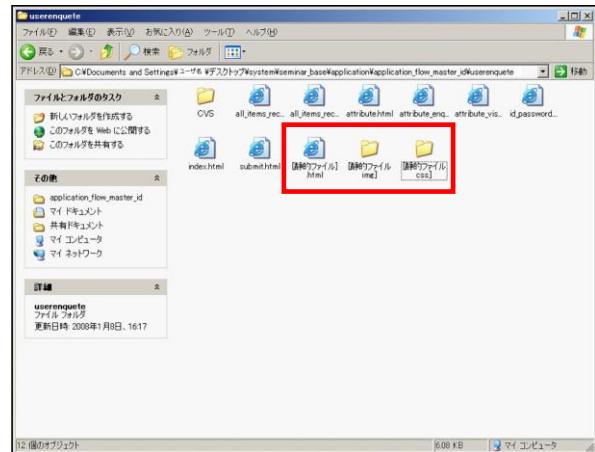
userenquete

ファイル(F) 編集(E) 表示(V) お気に入り(A) ツール(T) ヘルプ(H)

戻る 検索 フォルダ

アドレス(D) C:¥Documents and Settings¥ユーザ名¥デスクトップ¥system¥seminar_base¥application¥application_flow_master_id¥userenquete 移動

ファイルとフォルダのタスク

新しいフォルダを作成する

このフォルダを Web に公開する

このフォルダを共有する

その他

application_flow_master_id

マイ ドキュメント

共有ドキュメント

マイ コンピュータ

マイ ネットワーク

詳細

userenquete
ファイル フォルダ
更新日時: 2008年1月8日、16:17

CVS

all_items_rec...

all_items_rec...

attribute.html

attribute_enq...

attribute_vis...

id_password...

index.html

submit.html

[説明ファイル] html

[説明ファイル] img]

[説明ファイル css]

12 個のオブジェクト

6.08 KB

マイ コンピュータ